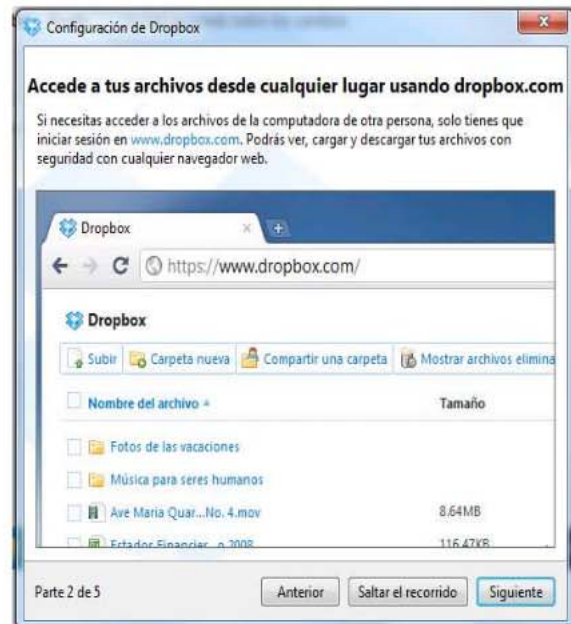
Configuración de Dropbox

Accede a tus archivos desde cualquier lugar usando dropbox.com

Si necesitas acceder a los archivos de la computadora de otra persona, solo tienes que iniciar sesión en www.dropbox.com. Podrás ver, cargar y descargar tus archivos con seguridad con cualquier navegador web.

Dropbox

https://www.dropbox.com/

Dropbox

Subir | Carpeta nueva | Compartir una carpeta | Mostrar archivos elimina

| Nombre del archivo | Tamaño |
|---|---|
| Fotos de las vacaciones | |
| Música para seres humanos | |
| Ave Maria Quar...No. 4.mov | 8.64MB |
| Estados Financier...o 2008 | 116.47KB |

Parte 2 de 5

Anterior | Saltar el recorrido | Siguiente